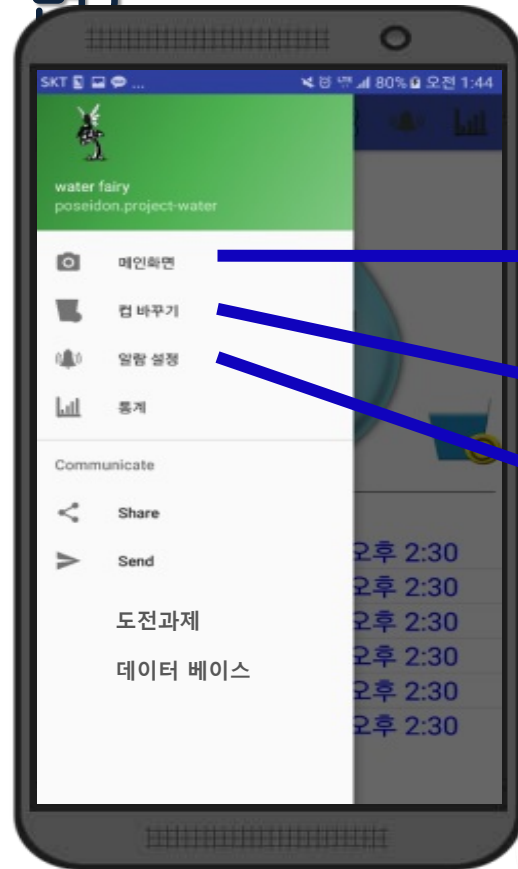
SKT 80% 오전 1:44

water fairy
poseidon.project-water

메인화면

컵 바꾸기

알람 설정

통계

Communicate

Share

Send

도전과제

데이터 베이스

오후 2:30
오후 2:30
오후 2:30
오후 2:30
오후 2:30
오후 2:30